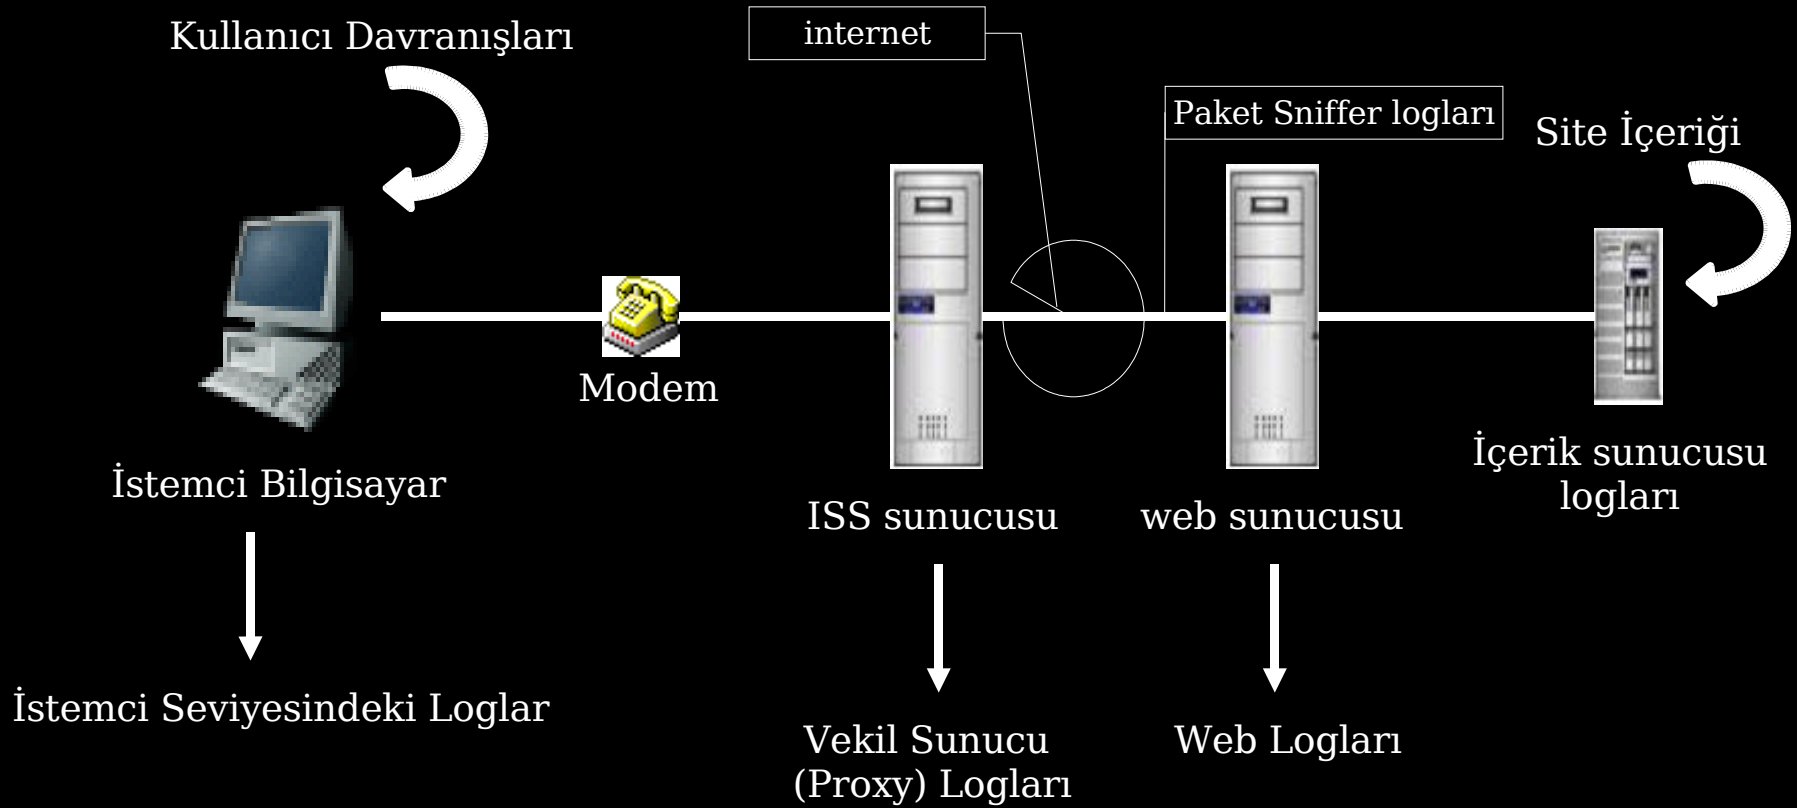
Kullanıcı Davranışları

internet

Paket Sniffer logları

Site İçeriği

Modem

İstemci Bilgisayar

ISS sunucusu

web sunucusu

İçerik sunucusu logları

İstemci Seviyesindeki Loglar

Vekil Sunucu (Proxy) Logları

Web Logları